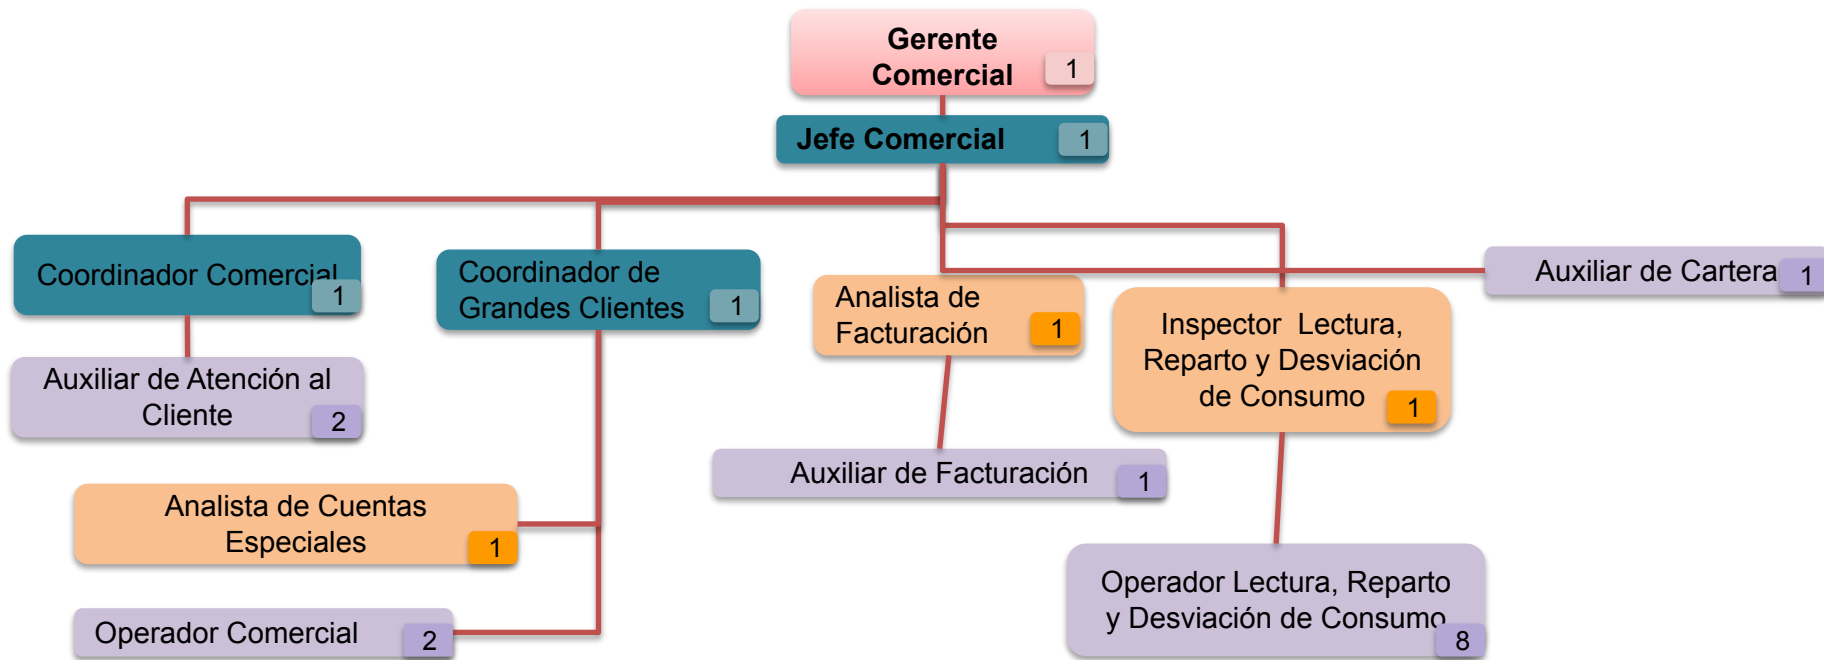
Gerente Comercial 1

Jefe Comercial 1

Coordinador Comercial 1

Coordinador de Grandes Clientes 1

Analista de Facturación 1

Auxiliar de Cartera 1

Inspector Lectura, Reparto y Desviación de Consumo 1

Auxiliar de Atención al Cliente 2

Auxiliar de Facturación 1

Analista de Cuentas Especiales 1

Operador Lectura, Reparto y Desviación de Consumo 8

Operador Comercial 2